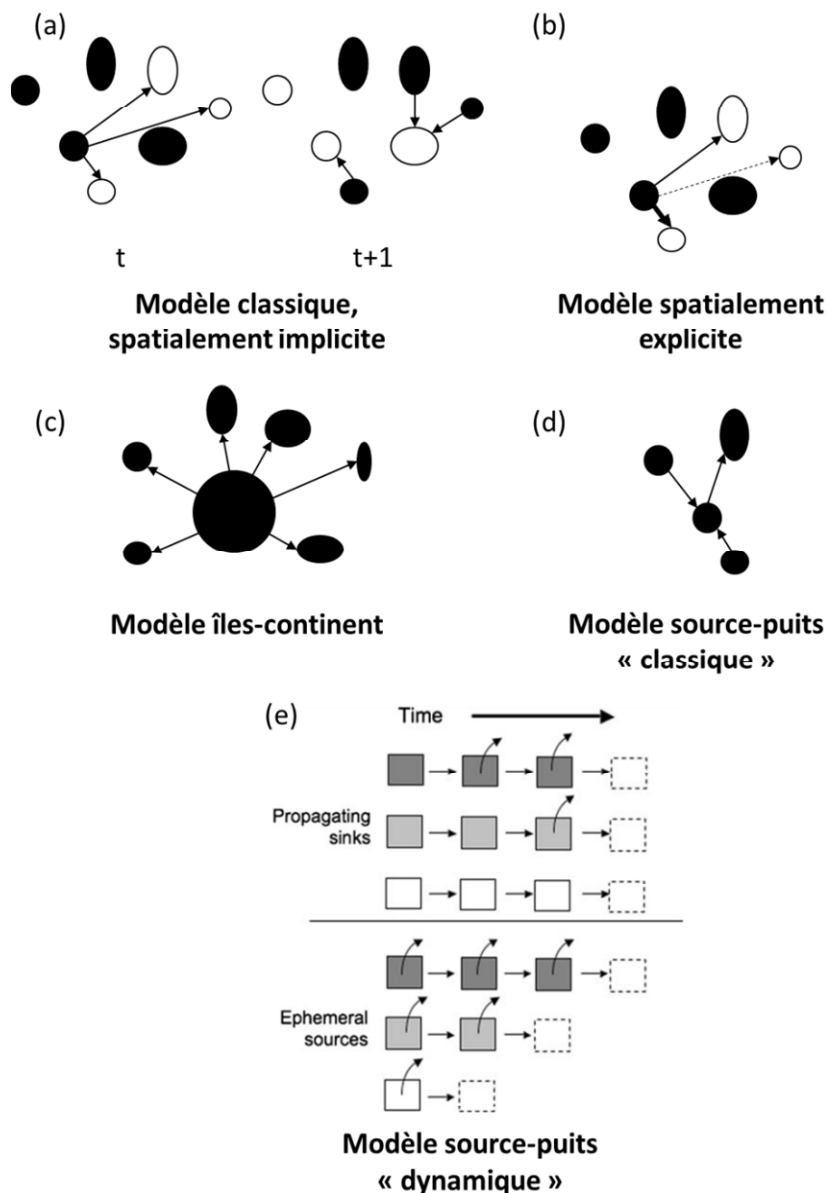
(a)

t

t+1

Modèle classique, spatialement implicite

(b)

Modèle spatialement explicite

(c)

Modèle îles-continent

(d)

Modèle source-puits « classique »

(e)

Time

Propagating sinks

Ephemeral sources

Modèle source-puits « dynamique »